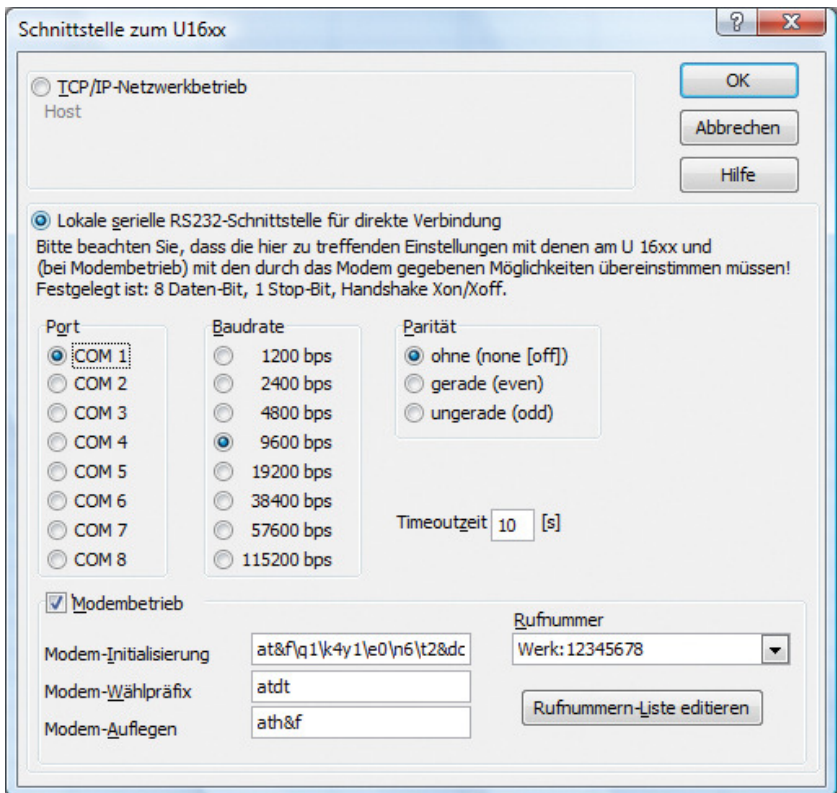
Schnittstelle zum U16xx

?

X

TCP/IP-Netzwerkbetrieb

Host

OK

Abbrechen

Hilfe

Lokale serielle RS232-Schnittstelle für direkte Verbindung

Bitte beachten Sie, dass die hier zu treffenden Einstellungen mit denen am U 16xx und (bei Modembetrieb) mit den durch das Modem gegebenen Möglichkeiten übereinstimmen müssen! Festgelegt ist: 8 Daten-Bit, 1 Stop-Bit, Handshake Xon/Xoff.

Port

COM 1

COM 2

COM 3

COM 4

COM 5

COM 6

COM 7

COM 8

Baudrate

1200 bps

2400 bps

4800 bps

9600 bps

19200 bps

38400 bps

57600 bps

115200 bps

Parität

ohne (none [off])

gerade (even)

ungerade (odd)

Timeoutzeit 10 [s]

Modembetrieb

Modem-Initialisierung at&f\q1\k4y1\e0\n6\t2&dc

Modem-Wählpräfix atdt

Modem-Auflegen ath&f

Rufnummer

Werk: 12345678

Rufnummern-Liste editieren